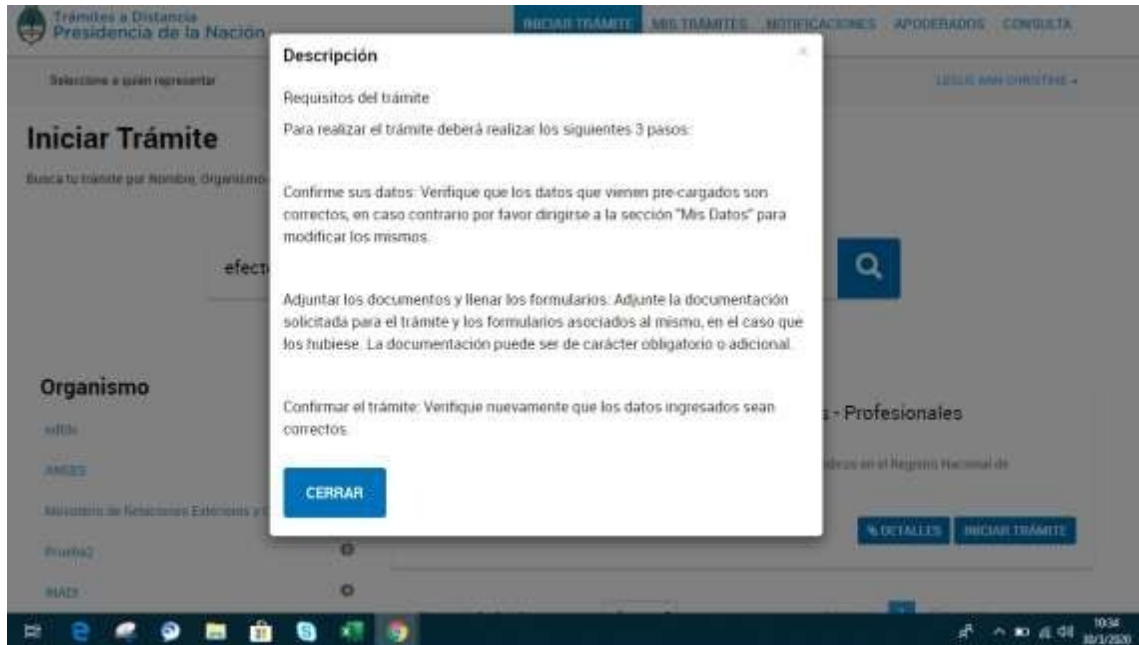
Trámites a Distancia
Presidencia de la Nación

INICIAR TRÁMITE MIS TRÁMITES NOTIFICACIONES APODERADOS CONSULTA

Seleccione a quién representar

LESLIE ANN CHRISTINE

Iniciar Trámite

Busca tu trámite por Nombre, Organismo

efect

Organismo

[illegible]

ANSES

Ministerio de Relaciones Exteriores y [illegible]

Prueba2

INADI

s - Profesionales

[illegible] en el Registro Nacional de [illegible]

DETALLES INICIAR TRÁMITE

Descripción

Requisitos del trámite

Para realizar el trámite deberá realizar los siguientes 3 pasos:

Confirme sus datos: Verifique que los datos que vienen pre-cargados son correctos, en caso contrario por favor dirigirse a la sección "Mis Datos" para modificar los mismos.

Adjuntar los documentos y llenar los formularios: Adjunte la documentación solicitada para el trámite y los formularios asociados al mismo, en el caso que los hubiese. La documentación puede ser de carácter obligatorio o adicional.

Confirmar el trámite: Verifique nuevamente que los datos ingresados sean correctos.

CERRAR

10:34
30/1/2020